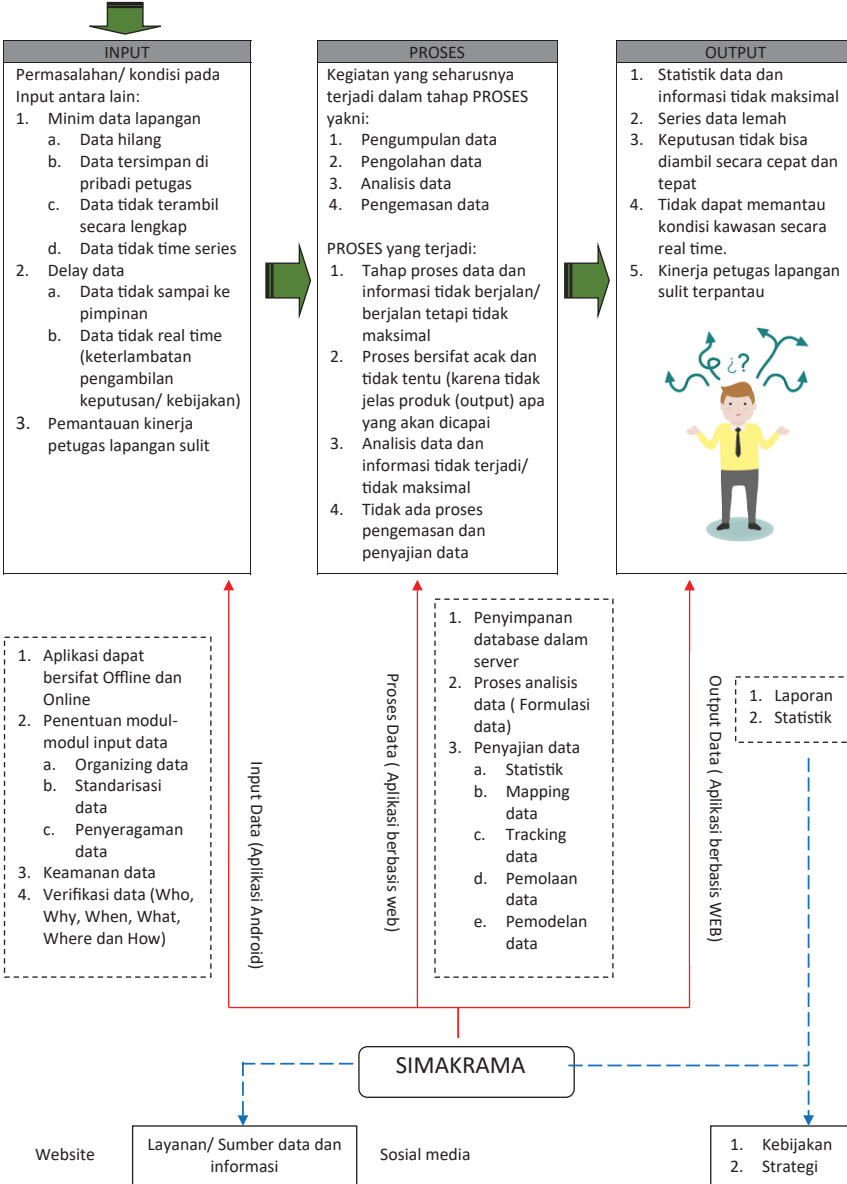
INPUT

Permasalahan/ kondisi pada Input antara lain:
1. Minim data lapangan
a. Data hilang
b. Data tersimpan di pribadi petugas
c. Data tidak terambil secara lengkap
d. Data tidak time series
2. Delay data
a. Data tidak sampai ke pimpinan
b. Data tidak real time (keterlambatan pengambilan keputusan/ kebijakan)
3. Pemantauan kinerja petugas lapangan sulit

PROSES

Kegiatan yang seharusnya terjadi dalam tahap PROSES yakni:
1. Pengumpulan data
2. Pengolahan data
3. Analisis data
4. Pengemasan data

PROSES yang terjadi:
1. Tahap proses data dan informasi tidak berjalan/ berjalan tetapi tidak maksimal
2. Proses bersifat acak dan tidak tentu (karena tidak jelas produk (output) apa yang akan dicapai
3. Analisis data dan informasi tidak terjadi/ tidak maksimal
4. Tidak ada proses pengemasan dan penyajian data

OUTPUT

1. Statistik data dan informasi tidak maksimal
2. Series data lemah
3. Keputusan tidak bisa diambil secara cepat dan tepat
4. Tidak dapat memantau kondisi kawasan secara real time.
5. Kinerja petugas lapangan sulit terpantau

¿?

1. Aplikasi dapat bersifat Offline dan Online
2. Penentuan modul-modul input data
a. Organizing data
b. Standarisasi data
c. Penyeragaman data
3. Keamanan data
4. Verifikasi data (Who, Why, When, What, Where dan How)

Input Data (Aplikasi Android)

Proses Data ( Aplikasi berbasis web)

1. Penyimpanan database dalam server
2. Proses analisis data ( Formulasi data)
3. Penyajian data
a. Statistik
b. Mapping data
c. Tracking data
d. Pemolaan data
e. Pemodelan data

Output Data ( Aplikasi berbasis WEB)

1. Laporan
2. Statistik

SIMAKRAMA

Website

Layanan/ Sumber data dan informasi

Sosial media

1. Kebijakan
2. Strategi